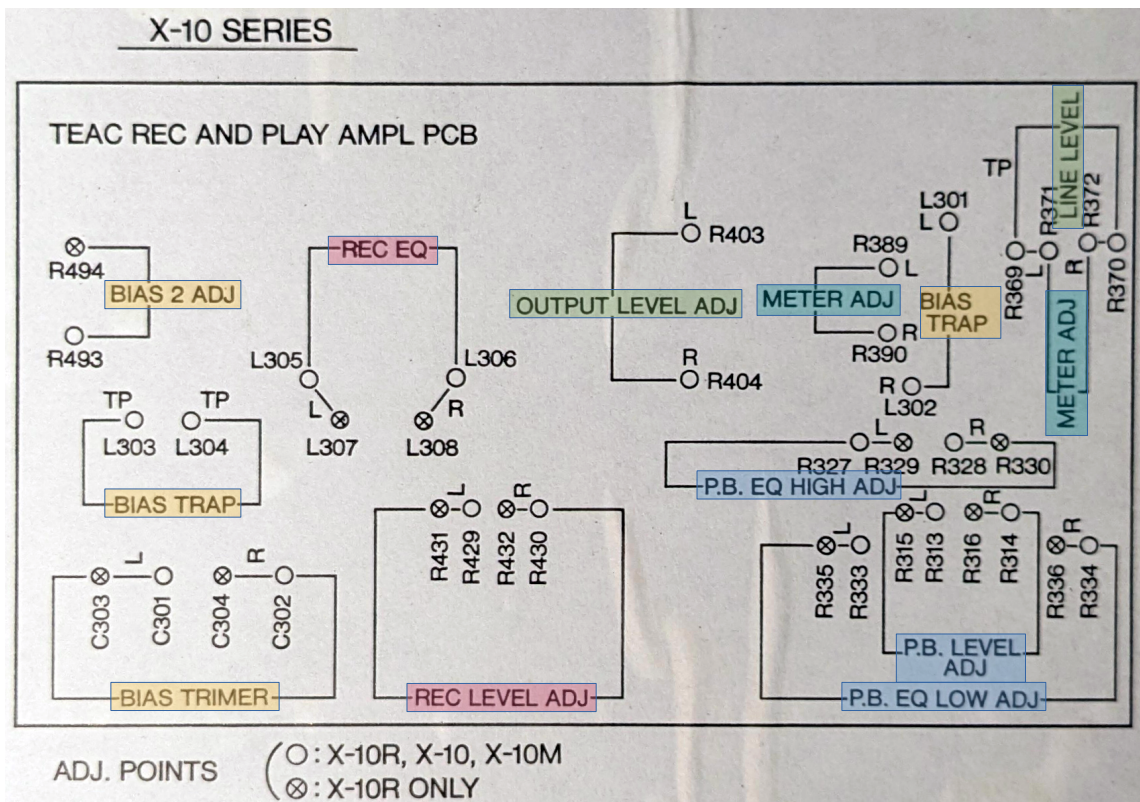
X-10 SERIES

TEAC REC AND PLAY AMPL PCB

R494
BIAS 2 ADJ
R493

REC EQ
L305
L306
L
R
L307
L308

TP TP
L303 L304
BIAS TRAP

L
R403
OUTPUT LEVEL ADJ
R
R404

L301
L
R389
L
METER ADJ
BIAS TRAP
R
R390
R
L302

TP
LINE LEVEL
R371
R372
R369
L
R
R370
METER ADJ

L
R
R327 R329 R328 R330
P.B. EQ HIGH ADJ

L R
R431 R429 R432 R430
REC LEVEL ADJ

L R
C303 C301 C304 C302
BIAS TRIMER

L
R335 R333
L R
R315 R313 R316 R314
R
R336 R334
P.B. LEVEL ADJ
P.B. EQ LOW ADJ

ADJ. POINTS
○: X-10R, X-10, X-10M
⊗: X-10R ONLY